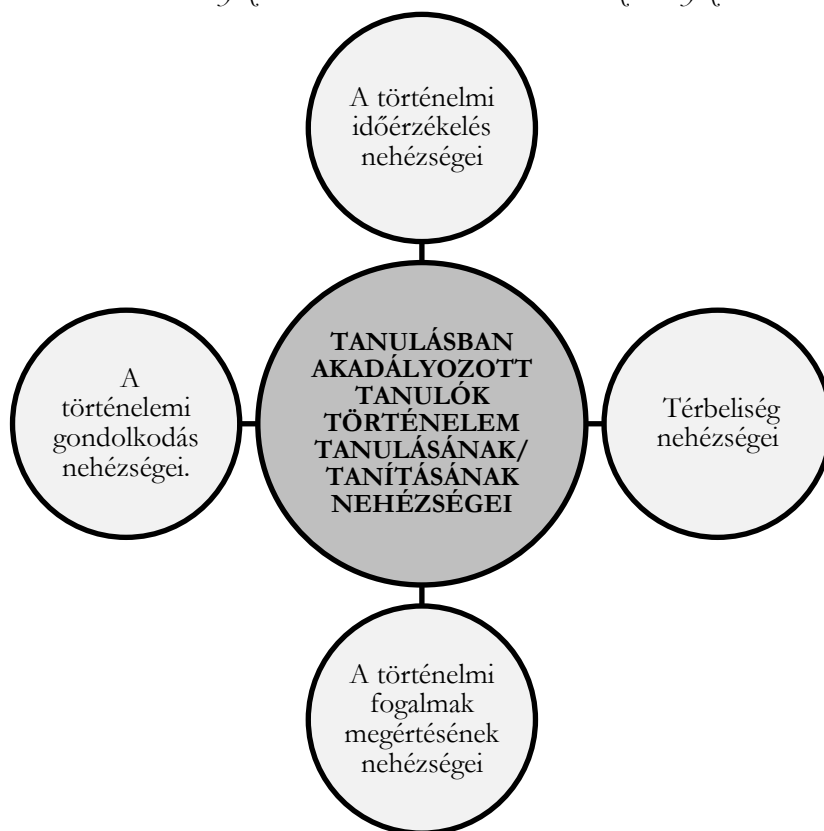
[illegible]

A történelmi időérzékelés nehézségei

A történelemi gondolkodás nehézségei.

TANULÁSBAN AKADÁLYOZOTT TANULÓK TÖRTÉNELEM TANULÁSÁNAK/ TANÍTÁSÁNAK NEHÉZSÉGEI

Térbeliség nehézségei

A történelmi fogalmak megértésének nehézségei